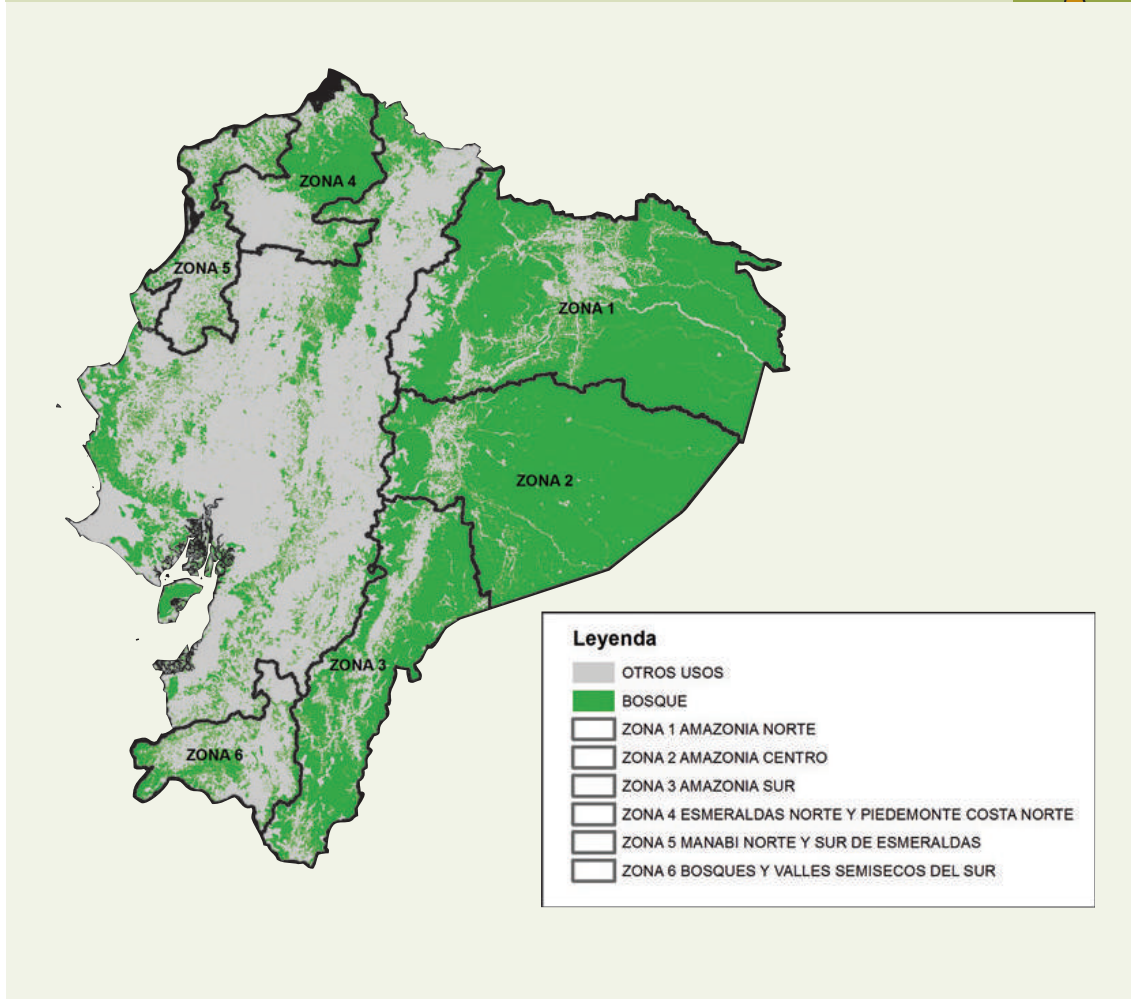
ZONA 4

ZONA 5

ZONA 1

ZONA 2

ZONA 3

ZONA 6

Leyenda

OTROS USOS

BOSQUE

ZONA 1 AMAZONIA NORTE

ZONA 2 AMAZONIA CENTRO

ZONA 3 AMAZONIA SUR

ZONA 4 ESMERALDAS NORTE Y PIEDEMONTE COSTA NORTE

ZONA 5 MANABI NORTE Y SUR DE ESMERALDAS

ZONA 6 BOSQUES Y VALLES SEMISECOS DEL SUR